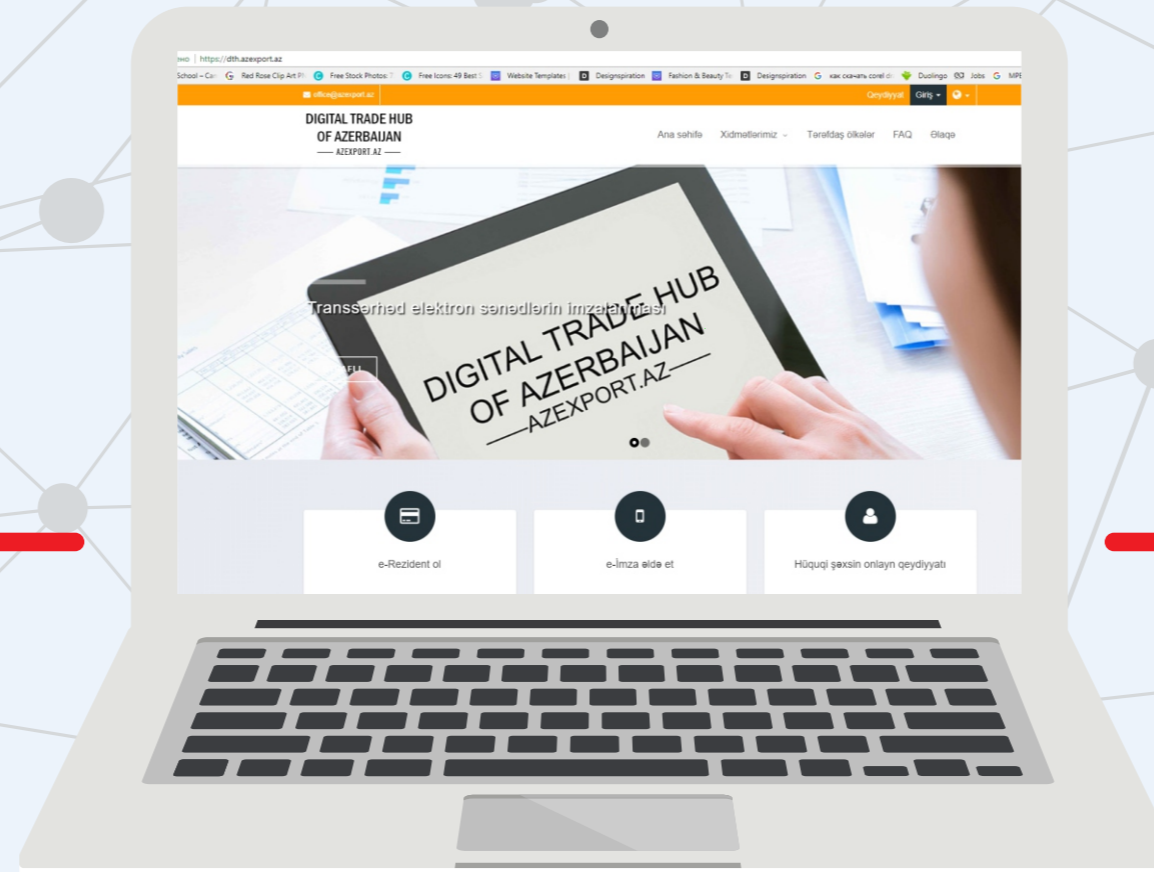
ено | https://dth.azexport.az

School – Car | Red Rose Clip Art Pl | Free Stock Photos: | Free Icons: 49 Best | Website Templates | Designspiration | Fashion & Beauty Te | Designspiration | как скачать corel dr | Duolingo | Jobs | MP

office@azexport.az | Qeydiyyat | Giriş

DIGITAL TRADE HUB OF AZERBAIJAN
AZEXPORT.AZ

Ana səhifə | Xidmətlərimiz | Tərəfdaş ölkələr | FAQ | Əlaqə

Transsərhəd elektron sənədlərin imzalanması

ƏLI

DIGITAL TRADE HUB OF AZERBAIJAN
AZEXPORT.AZ

e-Rezident ol

e-İmza əldə et

Hüquqi şəxsin onlayn qeydiyyatı